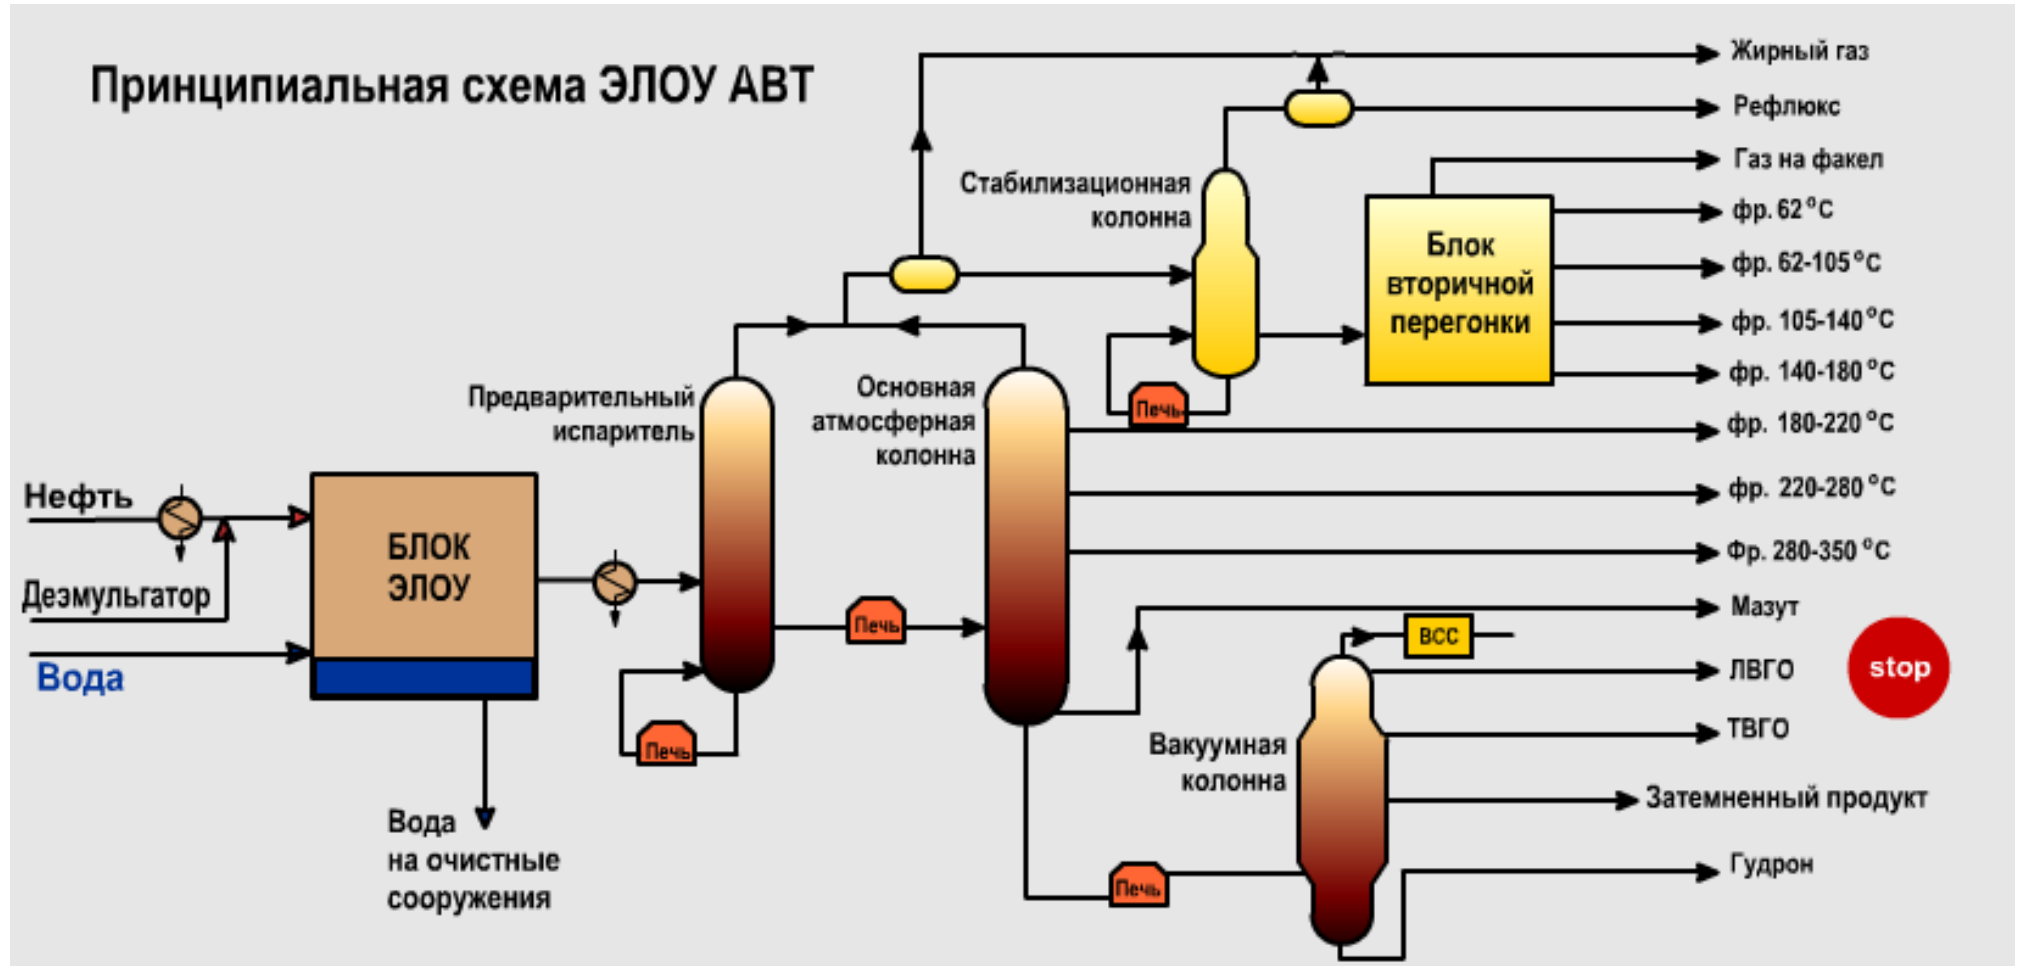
Принципиальная схема ЭЛОУ АВТ

Жирный газ
Рефлюкс
Газ на факел
фр. 62 °С
фр. 62-105 °С
фр. 105-140 °С
фр. 140-180 °С
фр. 180-220 °С
фр. 220-280 °С
Фр. 280-350 °С
Мазут
ЛВГО
ТВГО
Затемненный продукт
Гудрон

Стабилизационная колонна

Блок вторичной перегонки

Печь

Предварительный испаритель

Основная атмосферная колонна

Нефть

Деэмульгатор

Вода

БЛОК ЭЛОУ

Печь

Печь

ВСС

stop

Вакуумная колонна

Печь

Вода на очистные сооружения